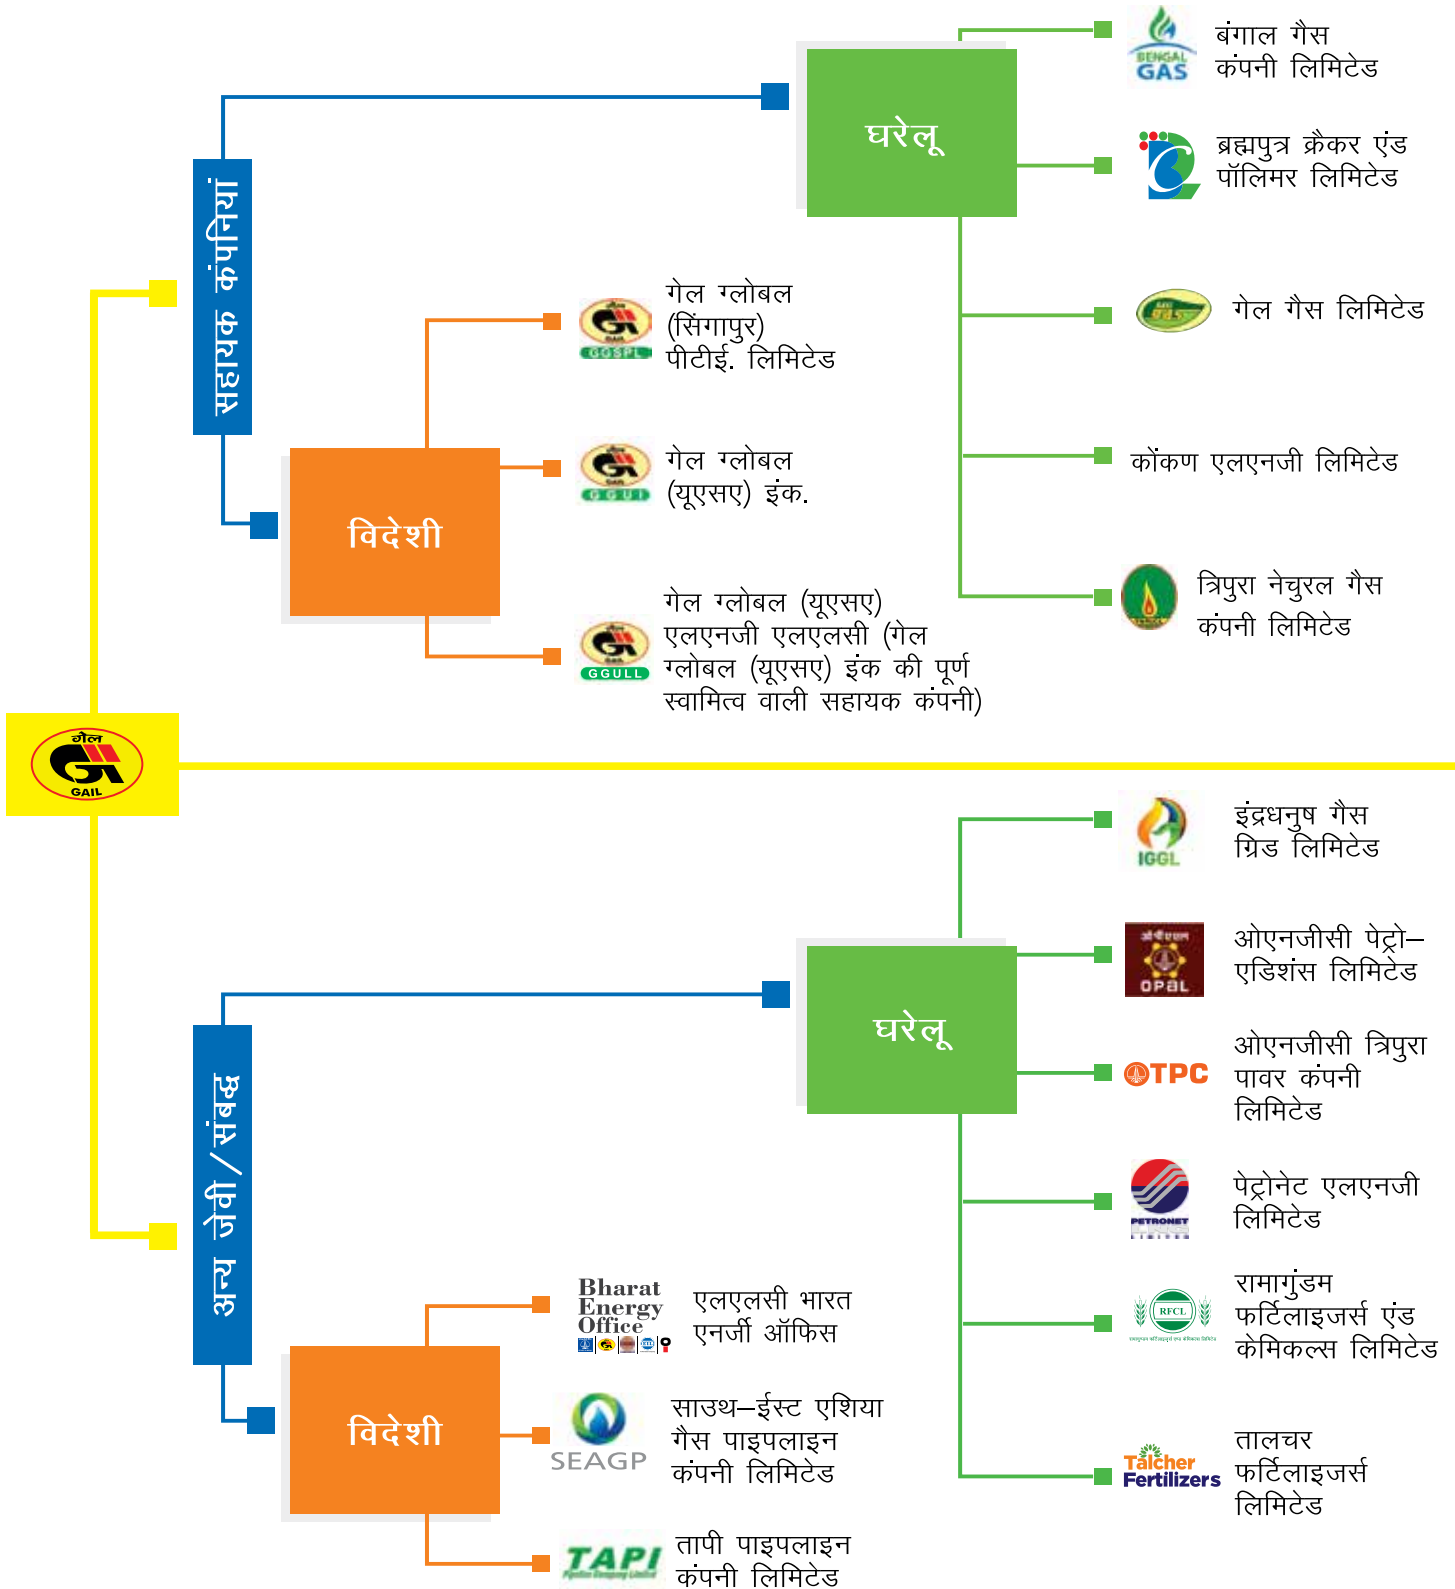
सहायक कंपनियां

घरेलू

BENGAL GAS

बंगाल गैस कंपनी लिमिटेड

ब्रह्मपुत्र क्रैकर एंड पॉलिमर लिमिटेड

गेल गैस लिमिटेड

कोंकण एलएनजी लिमिटेड

त्रिपुरा नेचुरल गैस कंपनी लिमिटेड

विदेशी

GGSPL

गेल ग्लोबल (सिंगापुर) पीटीई. लिमिटेड

GGUI

गेल ग्लोबल (यूएसए) इंक.

GGULL

गेल ग्लोबल (यूएसए) एलएनजी एलएलसी (गेल ग्लोबल (यूएसए) इंक की पूर्ण स्वामित्व वाली सहायक कंपनी)

गेल
GAIL

अन्य जेवी / संबद्ध

घरेलू

IGGL

इंद्रधनुष गैस ग्रिड लिमिटेड

OPaL

ओएनजीसी पेट्रो–एडिशंस लिमिटेड

OTPC

ओएनजीसी त्रिपुरा पावर कंपनी लिमिटेड

PETRONET

पेट्रोनेट एलएनजी लिमिटेड

RFCL

रामागुंडम फर्टिलाइजर्स एंड केमिकल्स लिमिटेड

Talcher Fertilizers

तालचर फर्टिलाइजर्स लिमिटेड

विदेशी

Bharat Energy Office

एलएलसी भारत एनर्जी ऑफिस

SEAGP

साउथ–ईस्ट एशिया गैस पाइपलाइन कंपनी लिमिटेड

TAPI

तापी पाइपलाइन कंपनी लिमिटेड